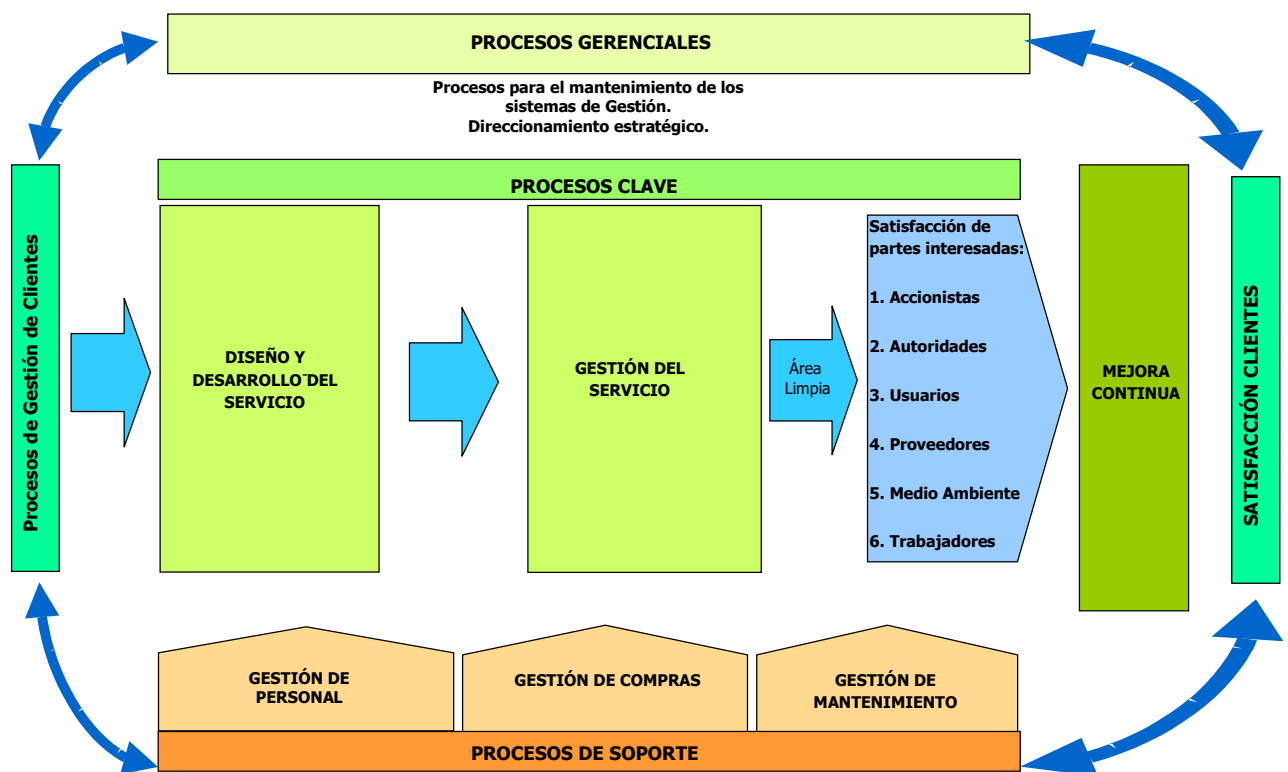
PROCESOS GERENCIALES

Procesos para el mantenimiento de los sistemas de Gestión. Direccionamiento estratégico.

Procesos de Gestión de Clientes

PROCESOS CLAVE

DISEÑO Y DESARROLLO DEL SERVICIO

GESTIÓN DEL SERVICIO

Área Limpia

Satisfacción de partes interesadas:

1. Accionistas

2. Autoridades

3. Usuarios

4. Proveedores

5. Medio Ambiente

6. Trabajadores

MEJORA CONTINUA

SATISFACCIÓN CLIENTES

GESTIÓN DE PERSONAL

GESTIÓN DE COMPRAS

GESTIÓN DE MANTENIMIENTO

PROCESOS DE SOPORTE